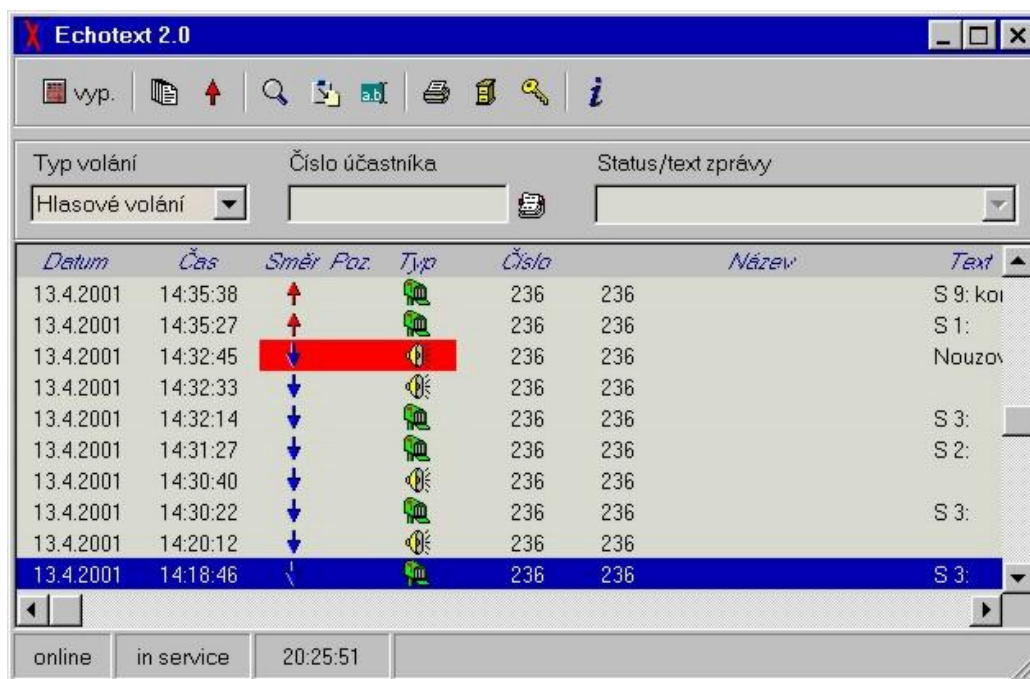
Echotext 2.0

vyp.

a.b

i

Typ volání

Hlasové volání

Číslo účastníka

Status/text zprávy

| Datum | Čas | Směr | Poz. | Typ | Číslo | Název | Text |
|---|---|---|---|---|---|---|---|
| 13.4.2001 | 14:35:38 | | | | 236 | 236 | S 9: ko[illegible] |
| 13.4.2001 | 14:35:27 | | | | 236 | 236 | S 1: |
| 13.4.2001 | 14:32:45 | | | | 236 | 236 | Nouzo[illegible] |
| 13.4.2001 | 14:32:33 | | | | 236 | 236 | |
| 13.4.2001 | 14:32:14 | | | | 236 | 236 | S 3: |
| 13.4.2001 | 14:31:27 | | | | 236 | 236 | S 2: |
| 13.4.2001 | 14:30:40 | | | | 236 | 236 | |
| 13.4.2001 | 14:30:22 | | | | 236 | 236 | S 3: |
| 13.4.2001 | 14:20:12 | | | | 236 | 236 | |
| 13.4.2001 | 14:18:46 | | | | 236 | 236 | S 3: |

online | in service | 20:25:51